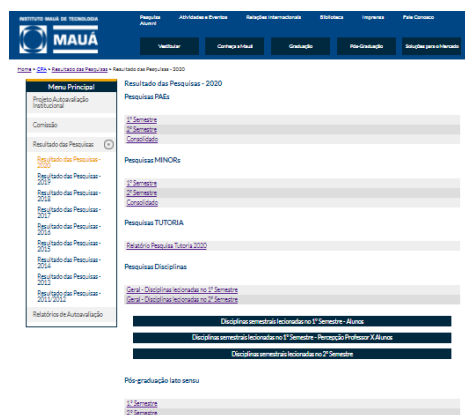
INSTITUTO MAUÁ DE TECNOLOGIA
MAUÁ

Pesquisa Alumni | Atividades e Eventos | Relações Internacionais | Biblioteca | Imprensa | Fale Conosco

Vestibular | Conheça a Mauá | Graduação | Pós-Graduação | Soluções para o Mercado

Home » CPA » Resultado das Pesquisas » Resultado das Pesquisas - 2020

Menu Principal
Projeto Autoavaliação Institucional
Comissão
Resultado das Pesquisas
Resultado das Pesquisas - 2020
Resultado das Pesquisas - 2019
Resultado das Pesquisas - 2018
Resultado das Pesquisas - 2017
Resultado das Pesquisas - 2016
Resultado das Pesquisas - 2015
Resultado das Pesquisas - 2014
Resultado das Pesquisas - 2013
Resultado das Pesquisas - 2011/2012
Relatórios de Autoavaliação

Resultado das Pesquisas - 2020

Pesquisas PAEs

1º Semestre
2º Semestre
Consolidado

Pesquisas MINORs

1º Semestre
2º Semestre
Consolidado

Pesquisas TUTORIA

Relatório Pesquisa Tutoria 2020

Pesquisas Disciplinas

Geral - Disciplinas lecionadas no 1º Semestre
Geral - Disciplinas lecionadas no 2º Semestre

Disciplinas semestrais lecionadas no 1º Semestre - Alunos
Disciplinas semestrais lecionadas no 1º Semestre - Percepção Professor X Alunos
Disciplinas semestrais lecionadas no 2º Semestre

Pós-graduação lato sensu

1º Semestre
2º Semestre